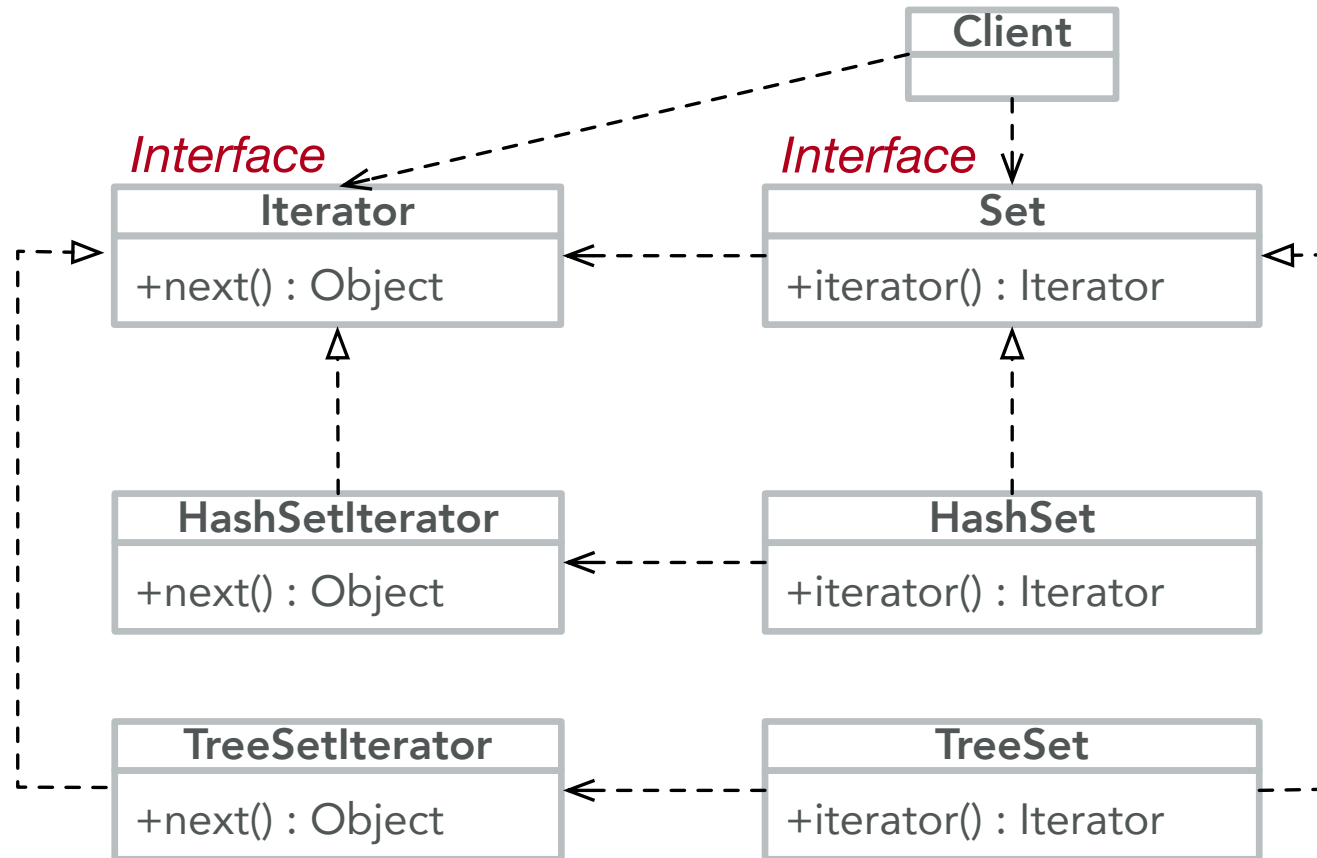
Client

Interface
Iterator
+next() : Object

Interface
Set
+iterator() : Iterator

HashSetIterator
+next() : Object

HashSet
+iterator() : Iterator

TreeSetIterator
+next() : Object

TreeSet
+iterator() : Iterator